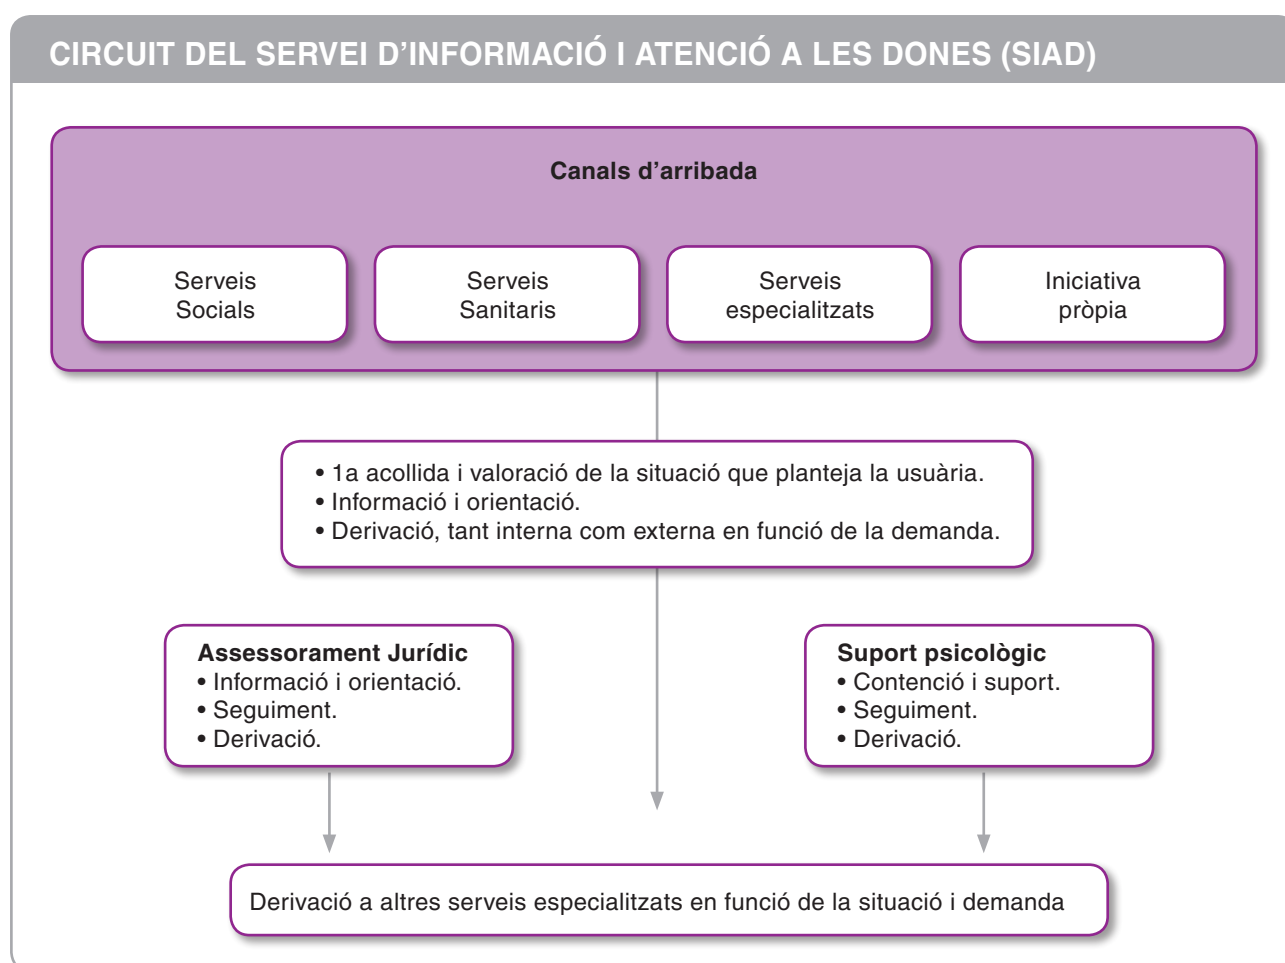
CIRCUIT DEL SERVEI D'INFORMACIÓ I ATENCIÓ A LES DONES (SIAD)

Canals d'arribada

Serveis Socials

Serveis Sanitaris

Serveis especialitzats

Iniciativa pròpia

• 1a acollida i valoració de la situació que planteja la usuària.
• Informació i orientació.
• Derivació, tant interna com externa en funció de la demanda.

Assessorament Jurídic
• Informació i orientació.
• Seguiment.
• Derivació.

Suport psicològic
• Contenció i suport.
• Seguiment.
• Derivació.

Derivació a altres serveis especialitzats en funció de la situació i demanda